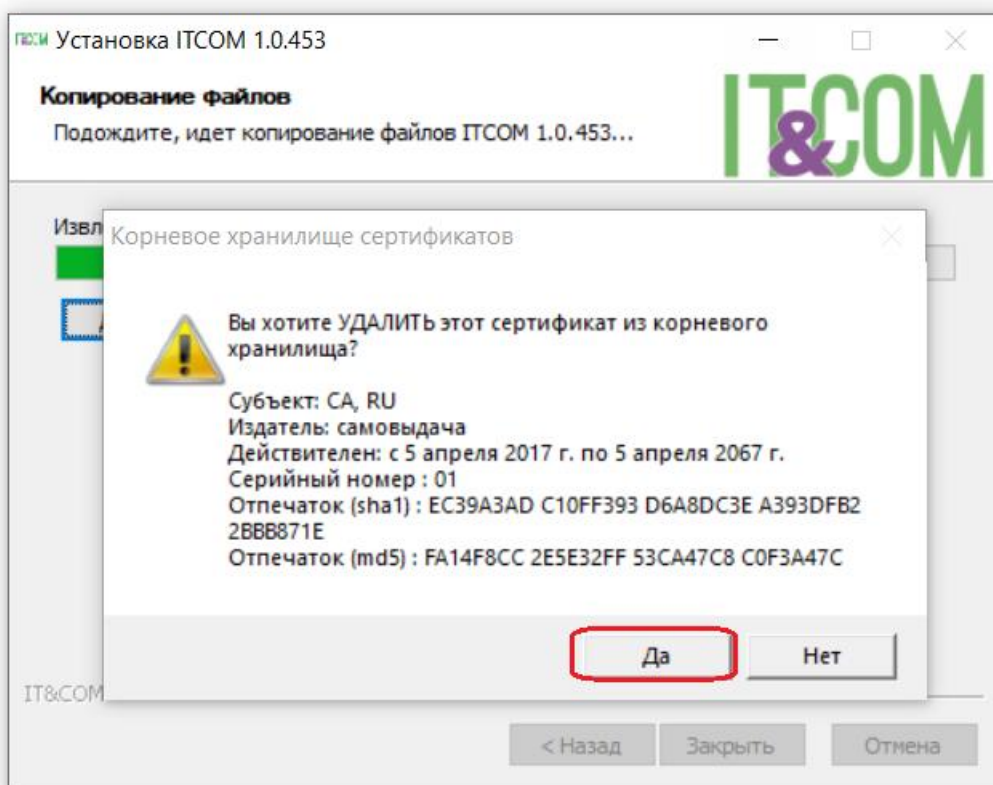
Установка ITCOM 1.0.453

Копирование файлов
Подождите, идет копирование файлов ITCOM 1.0.453...

IT&COM

Изв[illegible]

Корневое хранилище сертификатов

Вы хотите УДАЛИТЬ этот сертификат из корневого хранилища?

Субъект: CA, RU
Издатель: самовыдача
Действителен: с 5 апреля 2017 г. по 5 апреля 2067 г.
Серийный номер : 01
Отпечаток (sha1) : EC39A3AD C10FF393 D6A8DC3E A393DFB2 2BBB871E
Отпечаток (md5) : FA14F8CC 2E5E32FF 53CA47C8 C0F3A47C

Да
Нет

IT&COM

< Назад
Закрыть
Отмена